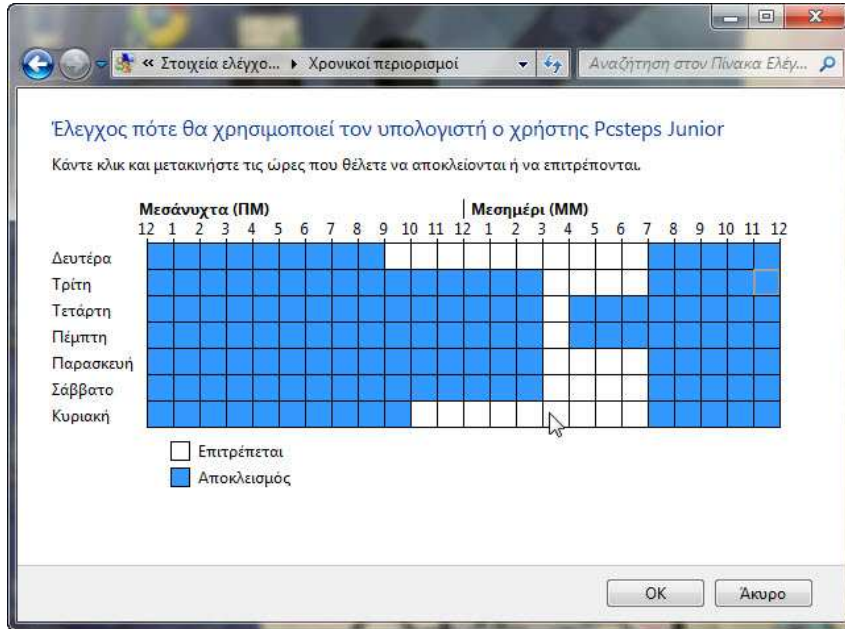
« Στοιχεία ελέγχο... ▸ Χρονικοί περιορισμοί

Αναζήτηση στον Πίνακα Ελέγ...

Έλεγχος πότε θα χρησιμοποιεί τον υπολογιστή ο χρήστης Pcsteps Junior

Κάντε κλικ και μετακινήστε τις ώρες που θέλετε να αποκλείονται ή να επιτρέπονται.

Μεσάνυχτα (ΠΜ)

Μεσημέρι (ΜΜ)

12 1 2 3 4 5 6 7 8 9 10 11 12 1 2 3 4 5 6 7 8 9 10 11 12

Δευτέρα
Τρίτη
Τετάρτη
Πέμπτη
Παρασκευή
Σάββατο
Κυριακή

Επιτρέπεται
Αποκλεισμός

OK
Άκυρο